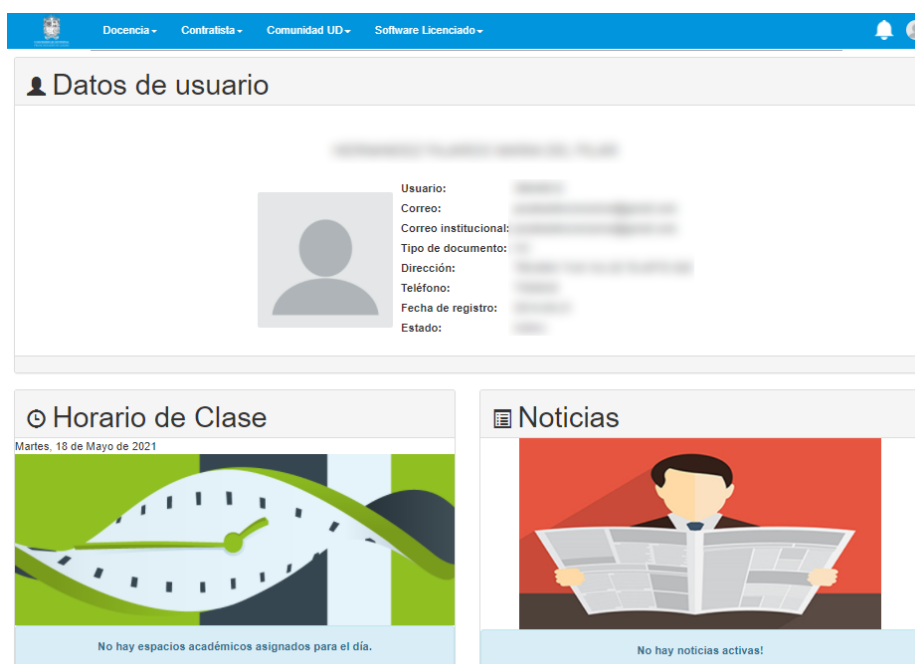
Docencia ▾ Contratista ▾ Comunidad UD ▾ Software Licenciado ▾

Datos de usuario

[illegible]

Usuario: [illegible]
Correo: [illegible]
Correo institucional: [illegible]
Tipo de documento: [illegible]
Dirección: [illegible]
Teléfono: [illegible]
Fecha de registro: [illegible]
Estado: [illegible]

Horario de Clase

Martes, 18 de Mayo de 2021

No hay espacios académicos asignados para el día.

Noticias

No hay noticias activas!